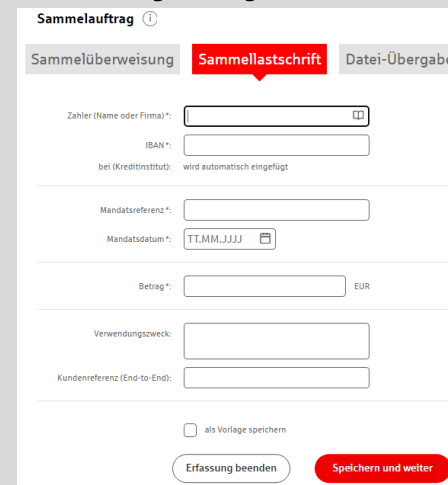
Sammelauftrag

Sammelüberweisung | Sammellastschrift | Datei-Übergabe

Zahler (Name oder Firma)*:

IBAN*:

bei (Kreditinstitut): wird automatisch eingefügt

Mandatsreferenz*:

Mandatsdatum*: TT.MM.JJJJ

Betrag*: EUR

Verwendungszweck:

Kundenreferenz (End-to-End):

als Vorlage speichern

Erfassung beenden

Speichern und weiter